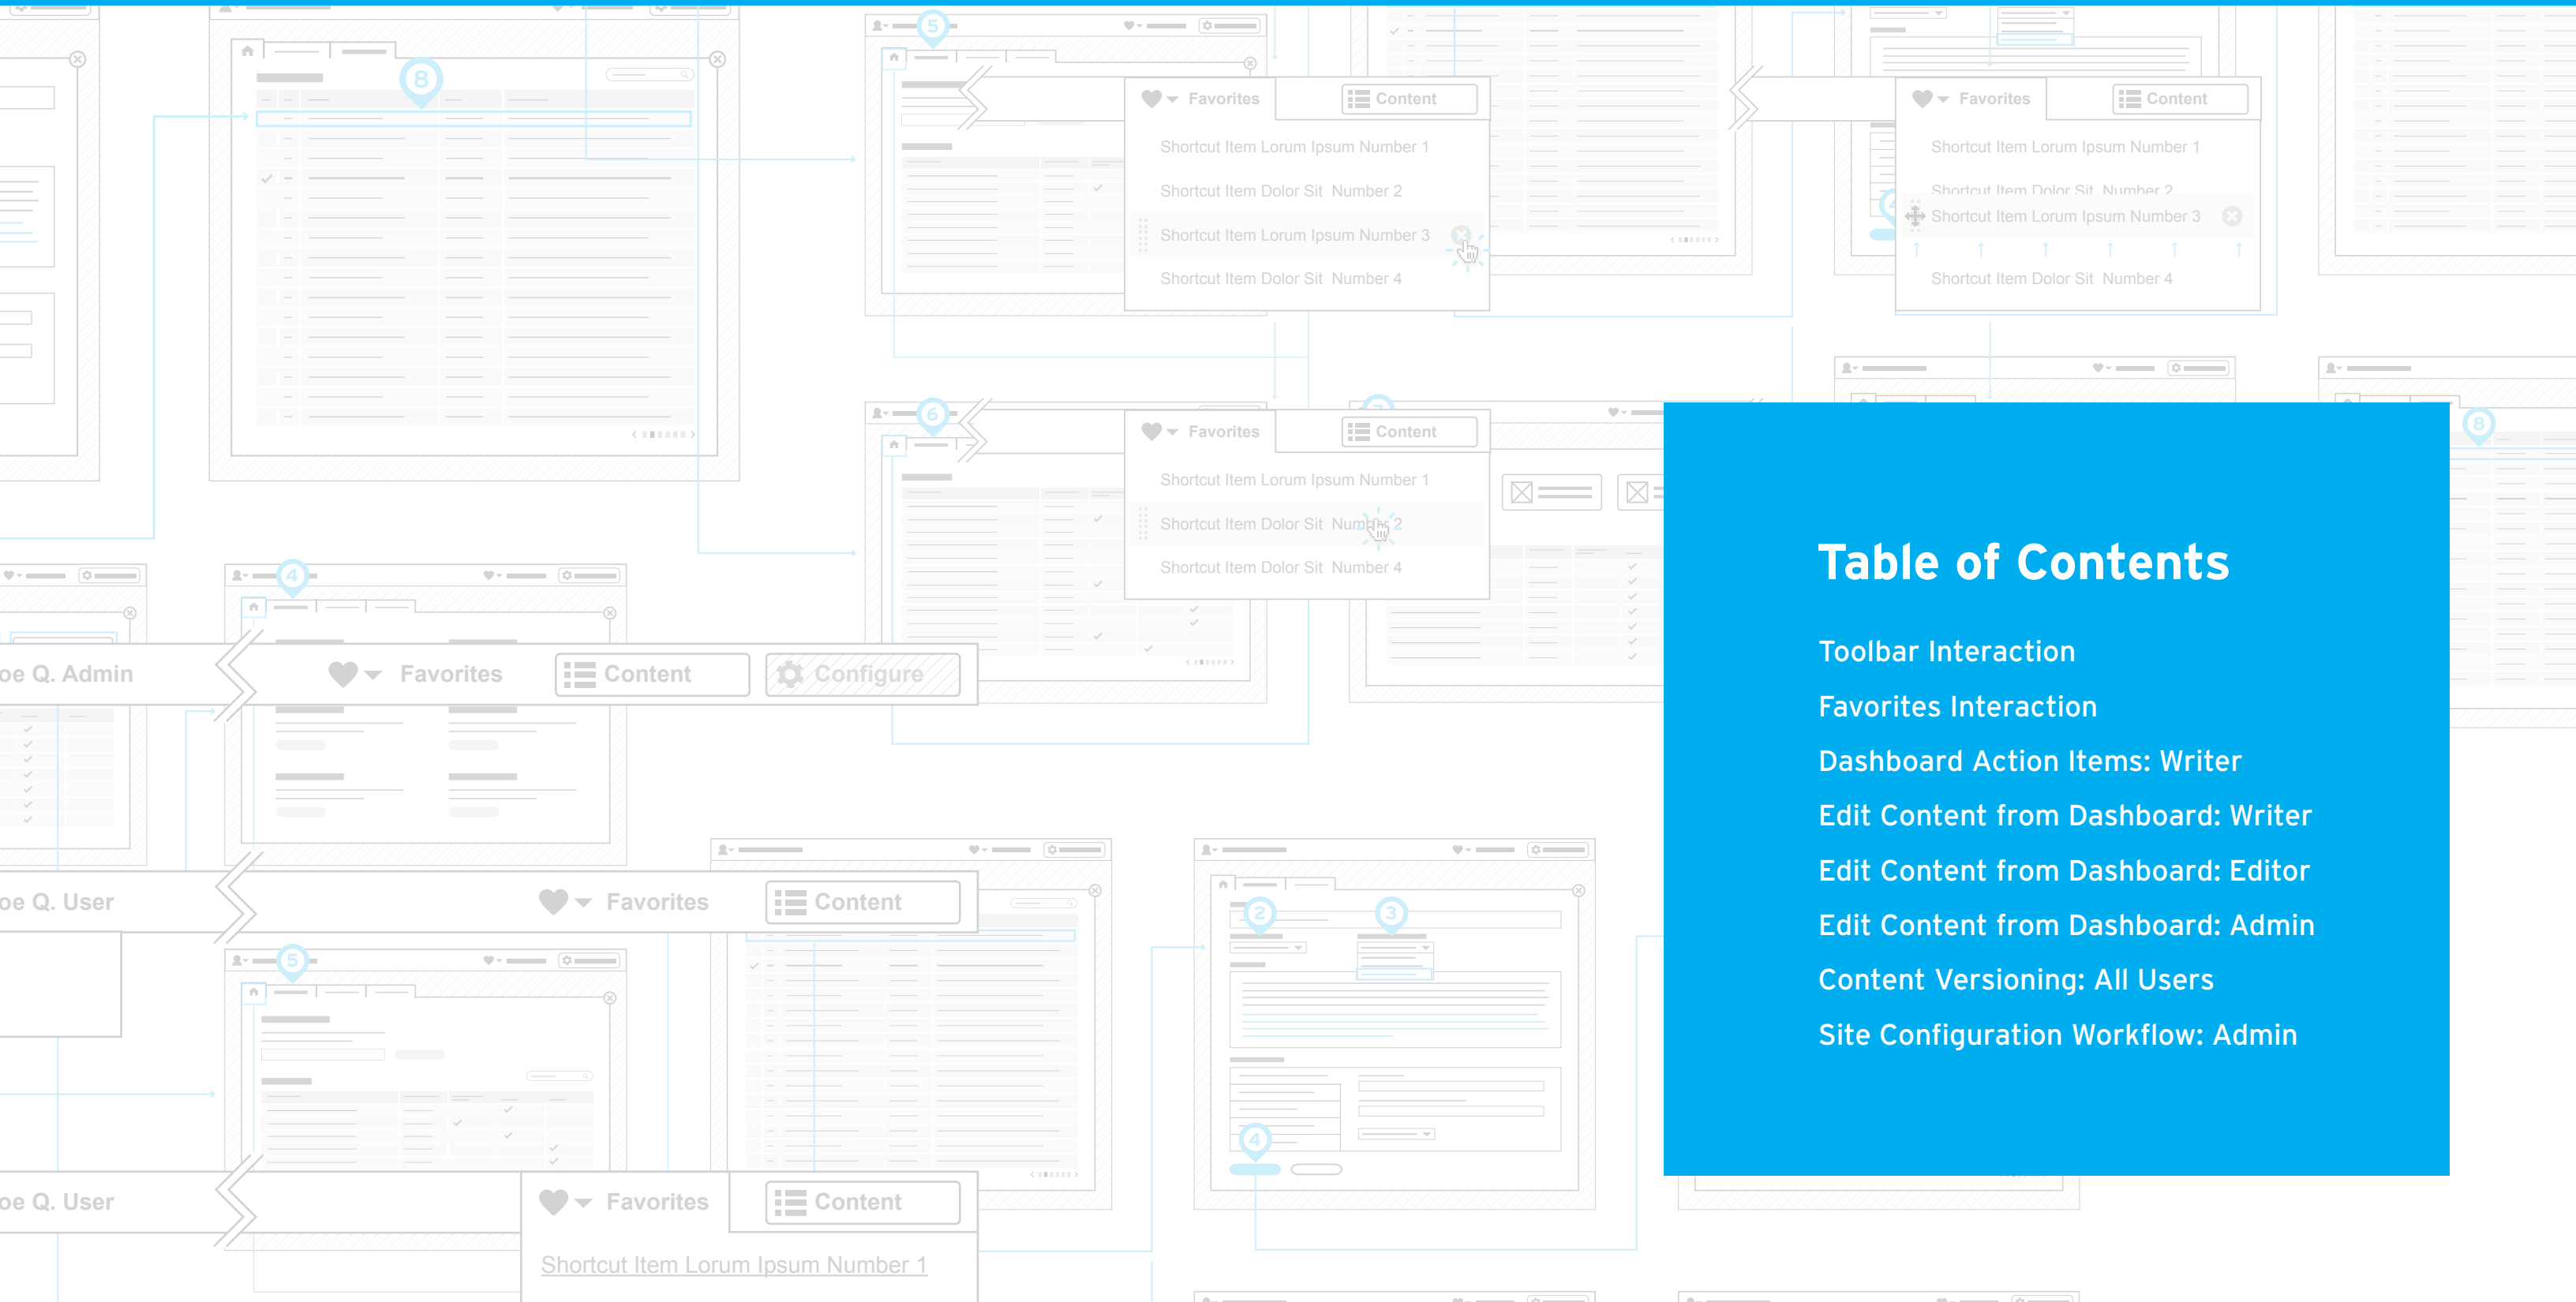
Table of Contents

Toolbar Interaction
Favorites Interaction
Dashboard Action Items: Writer
Edit Content from Dashboard: Writer
Edit Content from Dashboard: Editor
Edit Content from Dashboard: Admin
Content Versioning: All Users
Site Configuration Workflow: Admin

Favorites
Content
Shortcut Item Lorum Ipsum Number 1
Shortcut Item Dolor Sit Number 2
Shortcut Item Lorum Ipsum Number 3
Shortcut Item Dolor Sit Number 4

Favorites
Content
Shortcut Item Lorum Ipsum Number 1
Shortcut Item Dolor Sit Number 2
Shortcut Item Lorum Ipsum Number 3
Shortcut Item Dolor Sit Number 4

Favorites
Content
Shortcut Item Lorum Ipsum Number 1
Shortcut Item Dolor Sit Number 2
Shortcut Item Dolor Sit Number 4

oe Q. Admin
Favorites
Content
Configure

oe Q. User
Favorites
Content

oe Q. User
Favorites
Content
Shortcut Item Lorum Ipsum Number 1

8
5
6
4
5
2
3
4
8